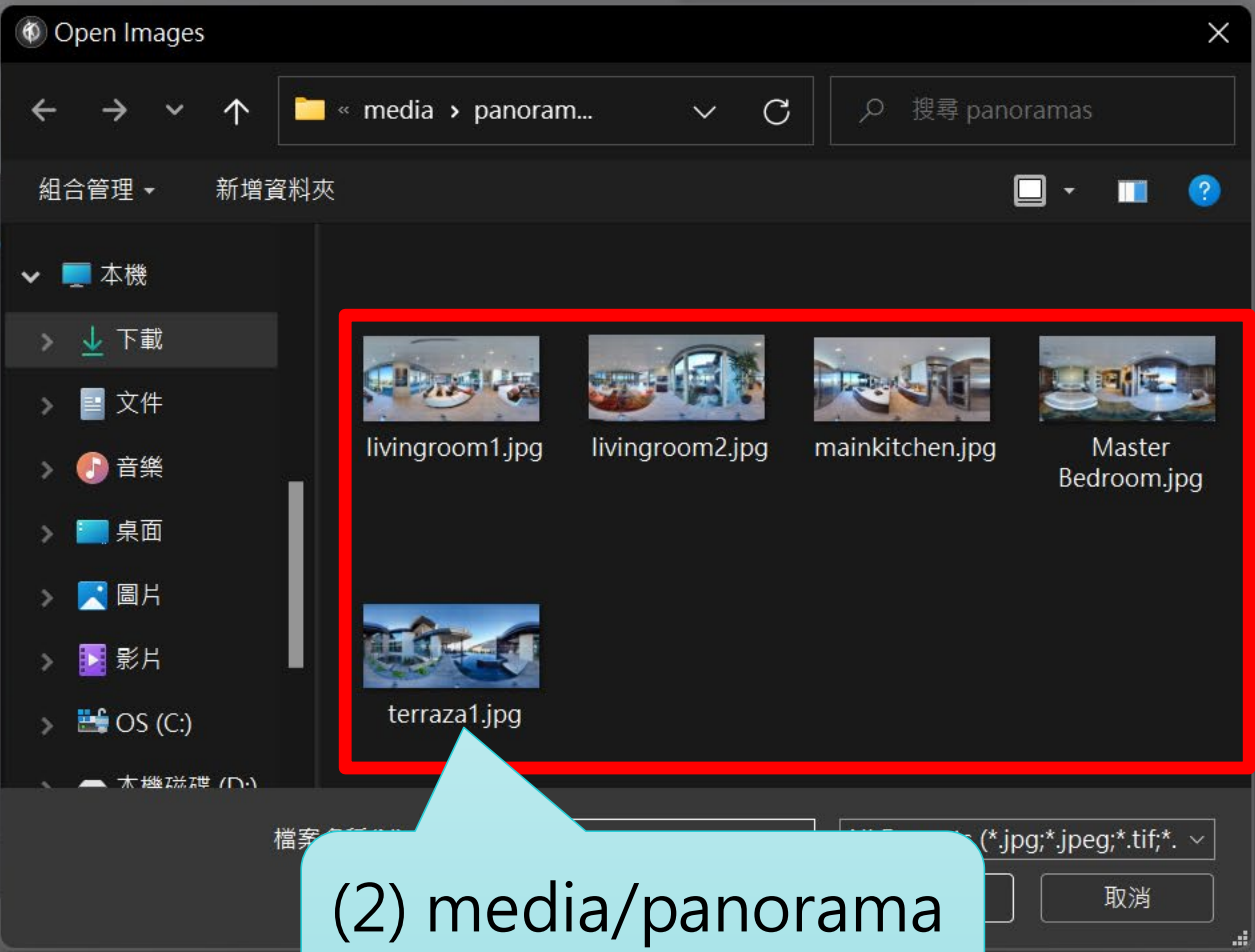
Open Images

« media › panoram...

搜尋 panoramas

組合管理 ▾
新增資料夾

本機
下載
文件
音樂
桌面
圖片
影片
OS (C:)
本機磁碟 (D:)

livingroom1.jpg
livingroom2.jpg
mainkitchen.jpg
Master Bedroom.jpg
terraza1.jpg

檔案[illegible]

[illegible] (*.jpg;*.jpeg;*.tif;*.

取消

(2) media/panorama